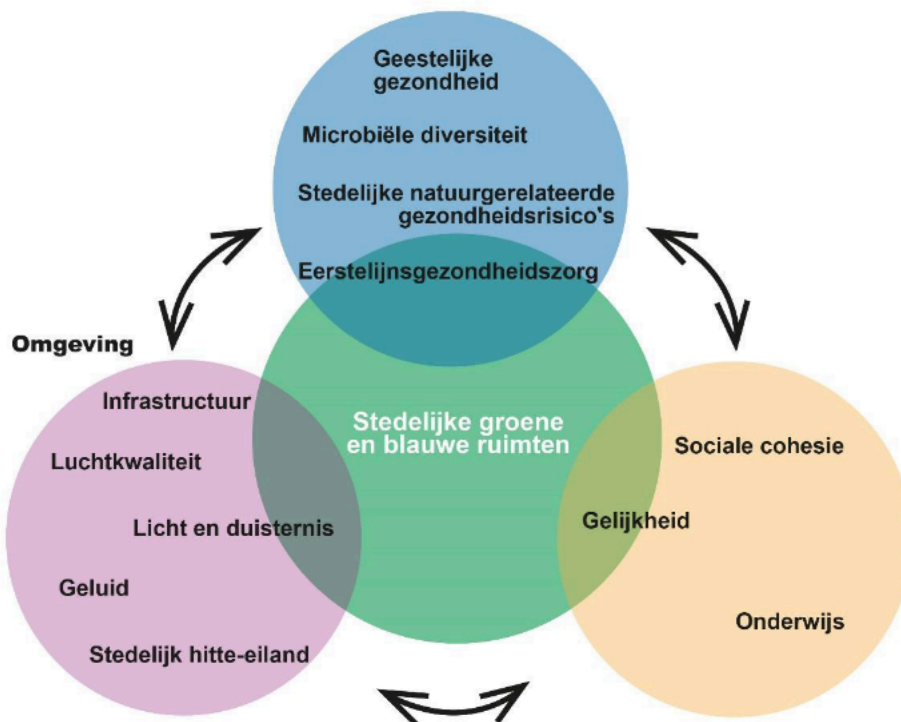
Geestelijke gezondheid

Microbiële diversiteit

Stedelijke natuurgerelateerde gezondheidsrisico's

Eerstelijnsgezondheidszorg

Omgeving

Infrastructuur

Luchtkwaliteit

Licht en duisternis

Geluid

Stedelijk hitte-eiland

Stedelijke groene en blauwe ruimten

Sociale cohesie

Gelijkheid

Onderwijs